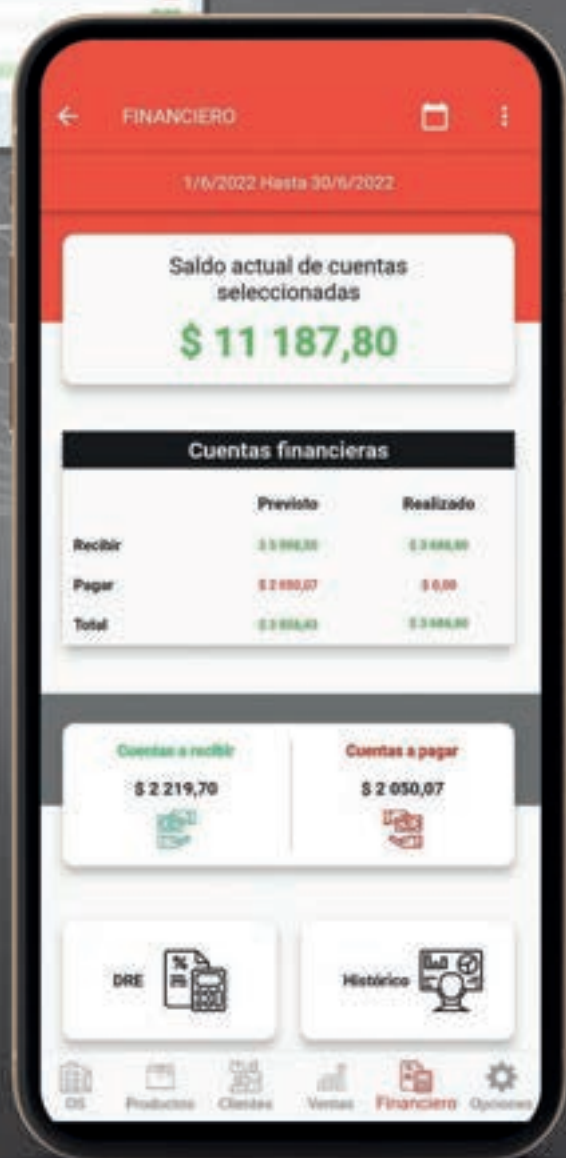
FINANCIERO

1/6/2022 Hasta 30/6/2022

Saldo actual de cuentas seleccionadas

$ 11 187,80

Cuentas financieras

| | Previsto | Realizado |
|---|---|---|
| Recibir | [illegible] | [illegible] |
| Pagar | $ 2 050,07 | $ 0,00 |
| Total | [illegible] | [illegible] |

Cuentas a recibir

$ 2 219,70

Cuentas a pagar

$ 2 050,07

DRE

Histórico

OS Productos Clientes Ventas Financiero Opciones